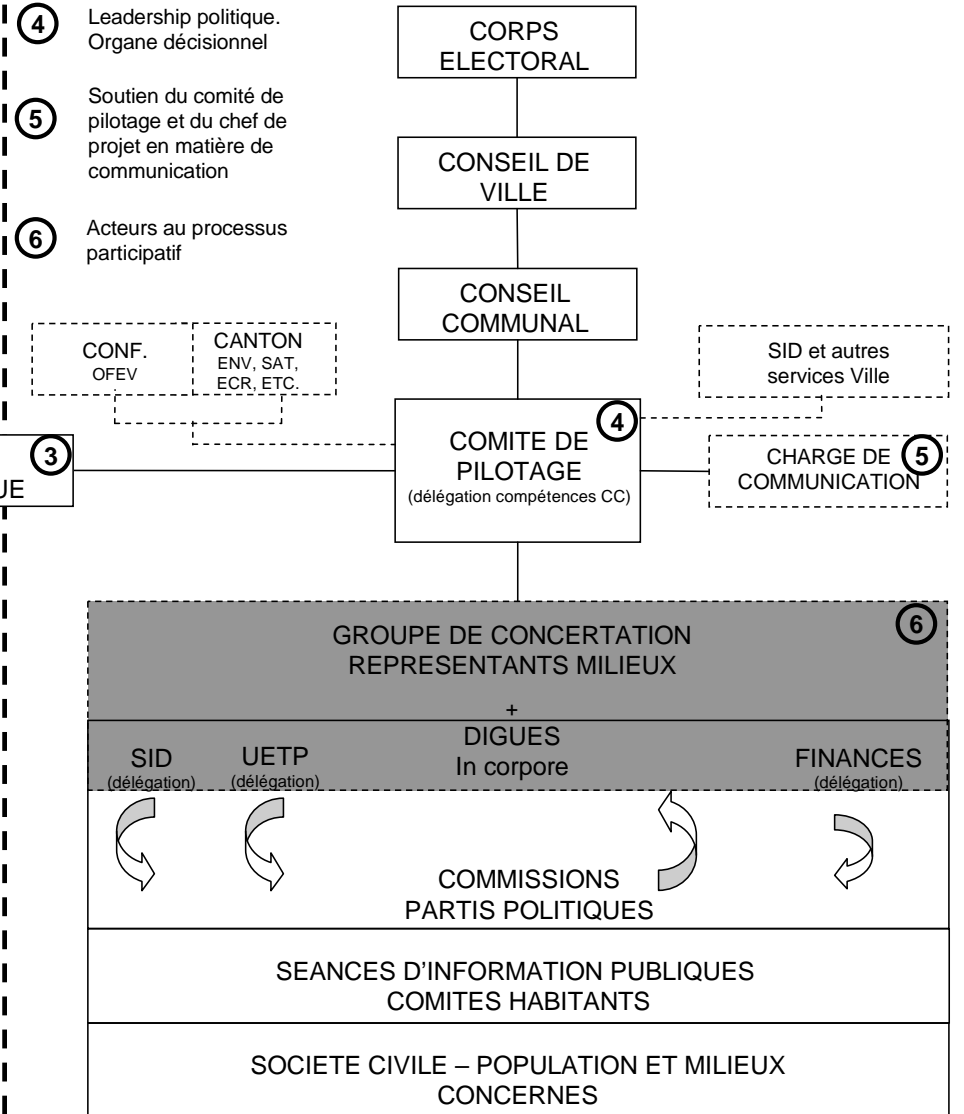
4 Leadership politique. Organe décisionnel

5 Soutien du comité de pilotage et du chef de projet en matière de communication

6 Acteurs au processus participatif

CORPS ELECTORAL

CONSEIL DE VILLE

CONSEIL COMMUNAL

CONF. OFEV

CANTON ENV, SAT, ECR, ETC.

SID et autres services Ville

4

COMITE DE PILOTAGE (délégation compétences CC)

3

UE

CHARGE DE COMMUNICATION 5

GROUPE DE CONCERTATION REPRESENTANTS MILIEUX 6

+

SID (délégation)

UETP (délégation)

DIGUES In corpore

FINANCES (délégation)

COMMISSIONS PARTIS POLITIQUES

SEANCES D'INFORMATION PUBLIQUES COMITES HABITANTS

SOCIETE CIVILE – POPULATION ET MILIEUX CONCERNES